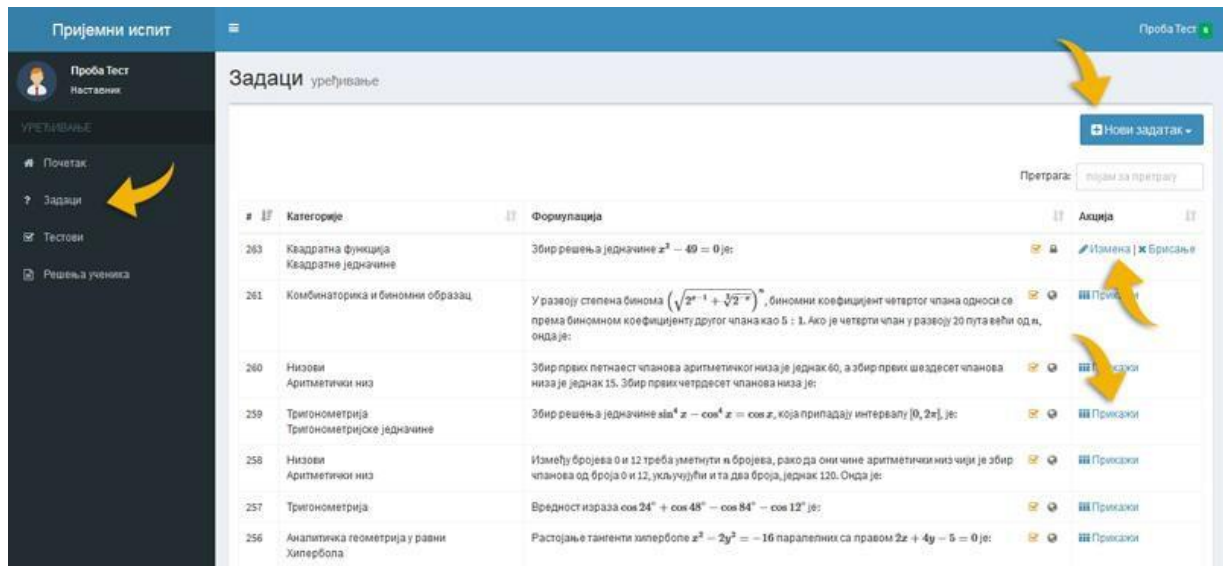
Пријемни испит

Проба Тест

Проба Тест
Наставник

УРЕЂИВАЊЕ

Почетак

Задаци

Тестови

Решења ученика

Задаци уређивање

Нови задатак

Претрага: појам за претрагу

| # | Категорије | Формулација | | Акција |
|---|---|---|---|---|
| 263 | Квадратна функција Квадратне једначине | Збир решења једначине $x^2-49=0$ је: | | Измена \| Брисање |
| 261 | Комбинаторика и биномни образац | У развоју степена бинома $\left(\sqrt{2^{x-1}}+\sqrt[3]{2^{-x}}\right)^n$, биномни коефицијент четвртог члана односи се према биномном коефицијенту другог члана као $5:1$. Ако је четврти члан у развоју 20 пута већи од $n$, онда је: | | Прикажи |
| 260 | Низови Аритметички низ | Збир првих петнаест чланова аритметичког низа је једнак 60, а збир првих шездесет чланова низа је једнак 15. Збир првих четрдесет чланова низа је: | | Прикажи |
| 259 | Тригонометрија Тригонометријске једначине | Збир решења једначине $\sin^4 x-\cos^4 x=\cos x$, која припадају интервалу $[0,2\pi]$, је: | | Прикажи |
| 258 | Низови Аритметички низ | Између бројева 0 и 12 треба уметнути $n$ бројева, тако да они чине аритметички низ чији је збир чланова од броја 0 и 12, укључујући и та два броја, једнак 120. Онда је: | | Прикажи |
| 257 | Тригонометрија | Вредност израза $\cos 24^\circ+\cos 48^\circ-\cos 84^\circ-\cos 12^\circ$ је: | | Прикажи |
| 256 | Аналитичка геометрија у равни Хипербола | Растојање тангенти хиперболе $x^2-2y^2=-16$ паралелних са правом $2x+4y-5=0$ је: | | Прикажи |